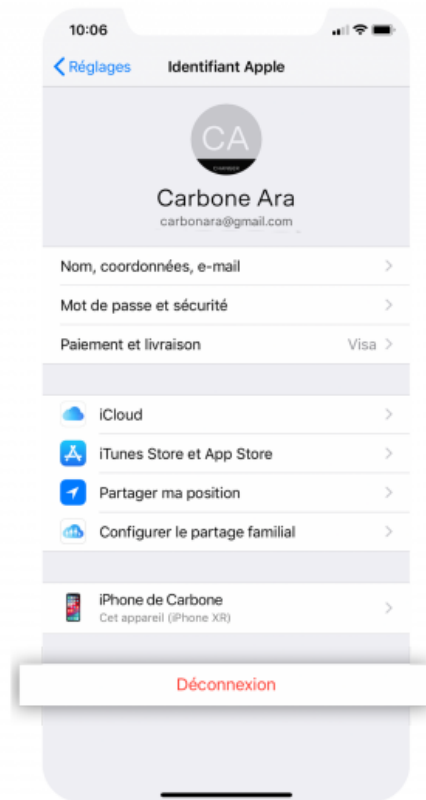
10:06

Réglages

Identifiant Apple

CA

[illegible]

Carbone Ara

carbonara@gmail.com

Nom, coordonnées, e-mail

Mot de passe et sécurité

Paiement et livraison

Visa

iCloud

iTunes Store et App Store

Partager ma position

Configurer le partage familial

iPhone de Carbone

Cet appareil (iPhone XR)

Déconnexion